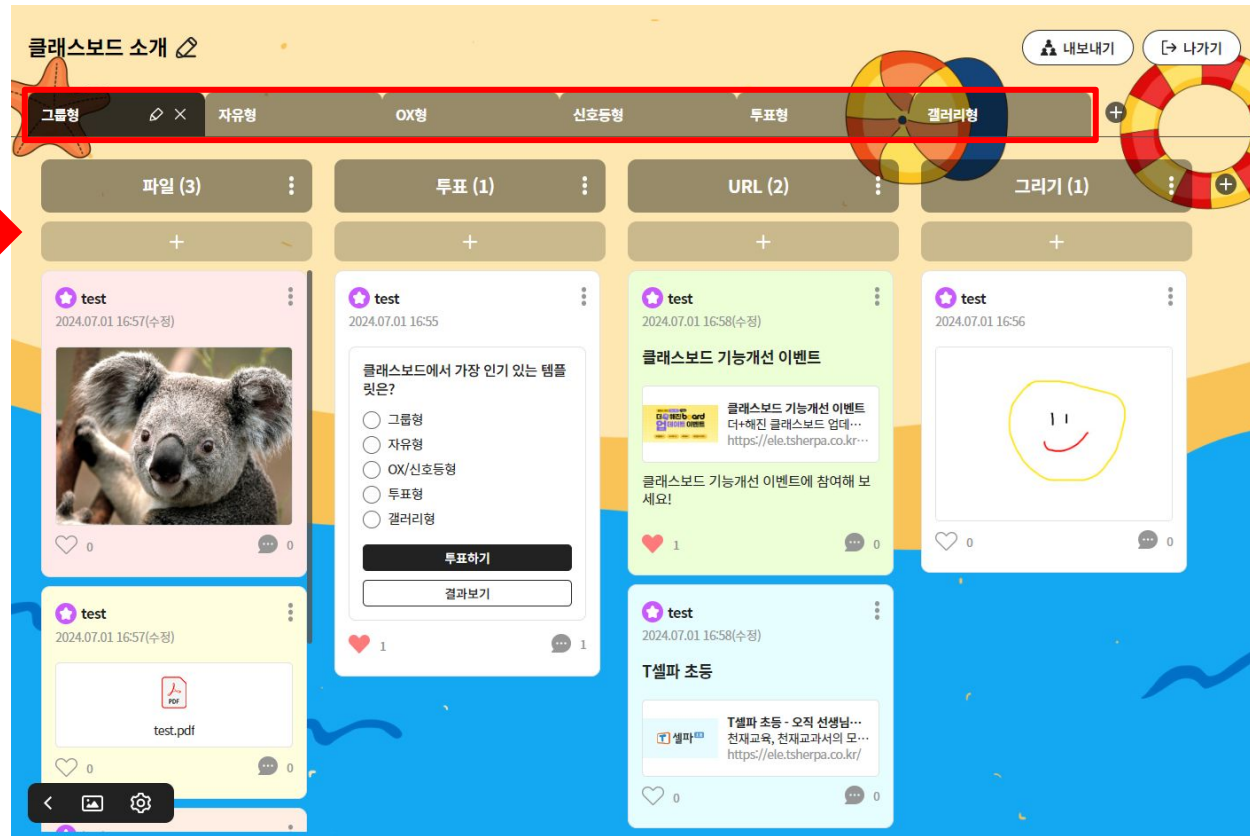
클래스보드 소개

내보내기
나가기

그룹형
자유형
OX형
신호등형
투표형
갤러리형

파일 (3)
+
test
2024.07.01 16:57(수정)
0
0

test
2024.07.01 16:57(수정)
test.pdf
0
0

투표 (1)
+
test
2024.07.01 16:55
클래스보드에서 가장 인기 있는 템플릿은?
그룹형
자유형
OX/신호등형
투표형
갤러리형
투표하기
결과보기
1
1

URL (2)
+
test
2024.07.01 16:58(수정)
클래스보드 기능개선 이벤트
클래스보드 기능개선 이벤트
더+해진 클래스보드 업데…
https://ele.tsherpa.co.kr…
클래스보드 기능개선 이벤트에 참여해 보세요!
1
0

test
2024.07.01 16:58(수정)
T셀파 초등
T셀파
T셀파 초등 - 오직 선생님…
천재교육, 천재교과서의 모…
https://ele.tsherpa.co.kr/
0
0

그리기 (1)
+
test
2024.07.01 16:56
0
0